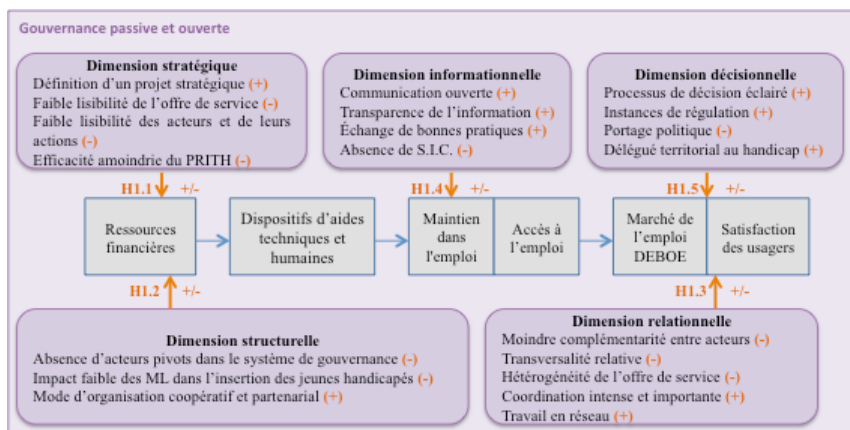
Gouvernance passive et ouverte

Dimension stratégique
Définition d'un projet stratégique (+)
Faible lisibilité de l'offre de service (-)
Faible lisibilité des acteurs et de leurs actions (-)
Efficacité amoindrie du PRITH (-)

Dimension informationnelle
Communication ouverte (+)
Transparence de l'information (+)
Échange de bonnes pratiques (+)
Absence de S.I.C. (-)

Dimension décisionnelle
Processus de décision éclairé (+)
Instances de régulation (+)
Portage politique (-)
Délégué territorial au handicap (+)

H1.1 +/-

H1.4 +/-

H1.5 +/-

Ressources financières

Dispositifs d'aides techniques et humaines

Maintien dans l'emploi

Accès à l'emploi

Marché de l'emploi DEBOE

Satisfaction des usagers

H1.2 +/-

H1.3 +/-

Dimension structurelle
Absence d'acteurs pivots dans le système de gouvernance (-)
Impact faible des ML dans l'insertion des jeunes handicapés (-)
Mode d'organisation coopératif et partenarial (+)

Dimension relationnelle
Moindre complémentarité entre acteurs (-)
Transversalité relative (-)
Hétérogénéité de l'offre de service (-)
Coordination intense et importante (+)
Travail en réseau (+)